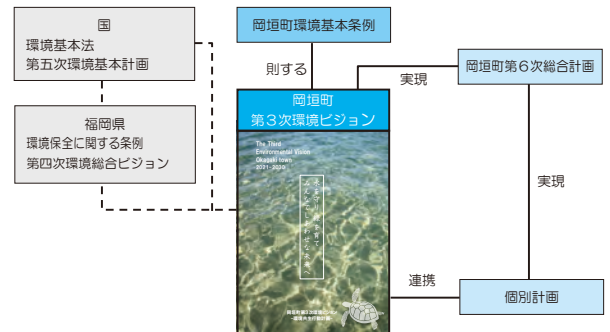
国
環境基本法
第五次環境基本計画

福岡県
環境保全に関する条例
第四次環境総合ビジョン

岡垣町環境基本条例

則する

岡垣町
第３次環境ビジョン

The Third Environmental Vision Okagaki town 2021-2030

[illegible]

岡垣町第３次環境ビジョン
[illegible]

実現

岡垣町第６次総合計画

実現

連携

個別計画